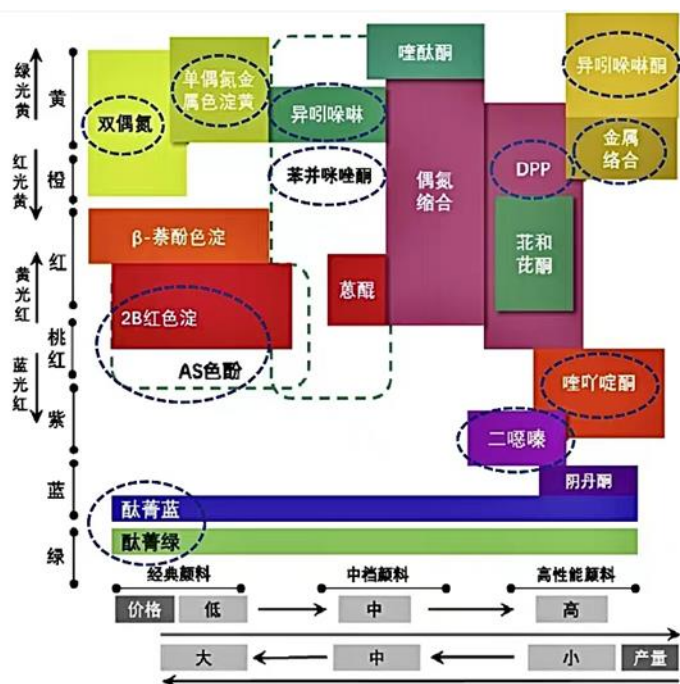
绿光黄

黄

红光黄

橙

黄光红

红

桃红

蓝光红

紫

蓝

绿

双偶氮

单偶氮金属色淀黄

异吲哚啉

喹酞酮

异吲哚啉酮

苯并咪唑酮

偶氮缩合

DPP

金属络合

β-萘酚色淀

花和芘酮

2B红色淀

AS色酚

蒽醌

喹吖啶酮

二噁嗪

阴丹酮

酞菁蓝

酞菁绿

经典颜料

中档颜料

高性能颜料

价格 低

中

高

大

中

小 产量